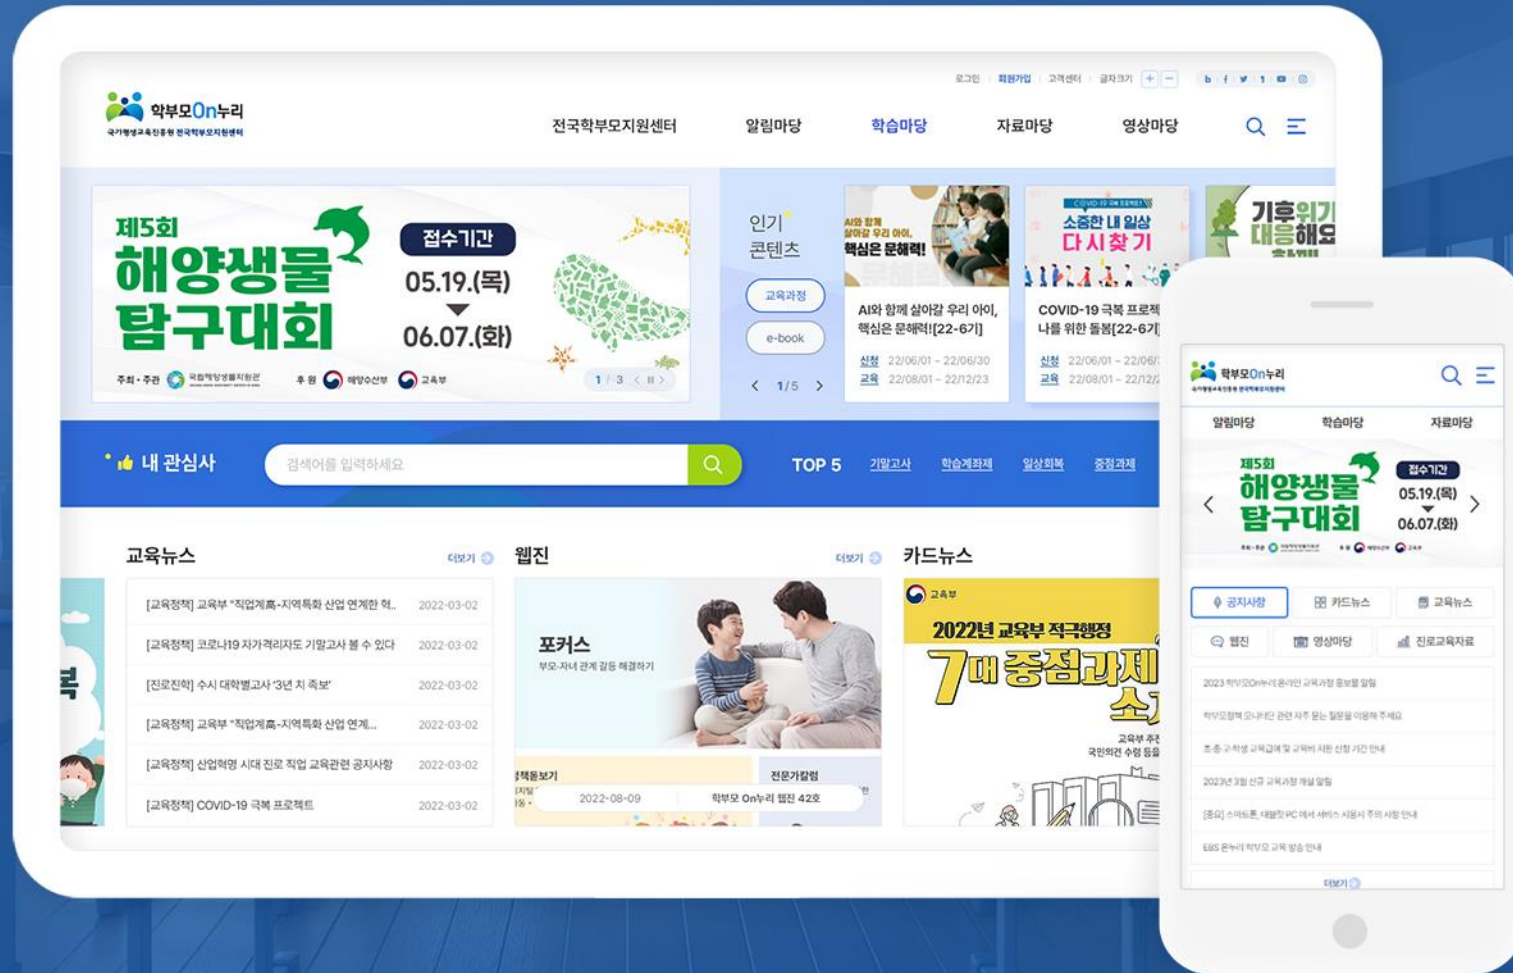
로그인 | 회원가입 | 고객센터 | 글자크기 + −

학부모On누리
국가평생교육진흥원 전국학부모지원센터

전국학부모지원센터 알림마당 학습마당 자료마당 영상마당

제5회
해양생물
탐구대회
접수기간
05.19.(목)
06.07.(화)
주최·주관 국립해양생물자원관 후원 해양수산부 교육부
1 / 3

인기 콘텐츠
교육과정
e-book
1/5

AI와 함께 살아갈 우리 아이, 핵심은 문해력!
AI와 함께 살아갈 우리 아이, 핵심은 문해력![22-6기]
신청 22/06/01 ~ 22/06/30
교육 22/08/01 ~ 22/12/23

COVID-19 극복 프로젝트
소중한 내 일상 다시 찾기
COVID-19 극복 프로젝트 나를 위한 돌봄[22-6기]
신청 22/06/01 ~ 22/06/
교육 22/08/01 ~ 22/12/

기후위기 대응해요

내 관심사
검색어를 입력하세요
TOP 5 기말고사 학습계좌제 일상회복 중점과제

교육뉴스 더보기
[교육정책] 교육부 "직업계高-지역특화 산업 연계한 혁.. 2022-03-02
[교육정책] 코로나19 자가격리자도 기말고사 볼 수 있다 2022-03-02
[진로진학] 수시 대학별고사 '3년 치 족보' 2022-03-02
[교육정책] 교육부 "직업계高-지역특화 산업 연계... 2022-03-02
[교육정책] 산업혁명 시대 진로 직업 교육관련 공지사항 2022-03-02
[교육정책] COVID-19 극복 프로젝트 2022-03-02

웹진 더보기
포커스
부모-자녀 관계 갈등 해결하기
책돌보기
전문가칼럼
2022-08-09 학부모 On누리 웹진 42호

카드뉴스
교육부
2022년 교육부 적극행정
7대 중점과제 소개
교육부 추진
국민의견 수렴 등을

학부모On누리
알림마당 학습마당 자료마당
제5회
해양생물
탐구대회
접수기간
05.19.(목)
06.07.(화)
공지사항 카드뉴스 교육뉴스
웹진 영상마당 진로교육자료
2023 학부모On누리 온라인 교육과정 홍보물 알림
학부모정책 모니터단 관련 자주 묻는 질문을 이용해 주세요
초·중·고 학생 교육급여 및 교육비 지원 신청 기간 안내
2023년 3월 신규 교육과정 개설 알림
[중요] 스마트폰, 태블릿 PC 에서 서비스 사용시 주의 사항 안내
EBS 온누리 학부모 교육 방송 안내
더보기